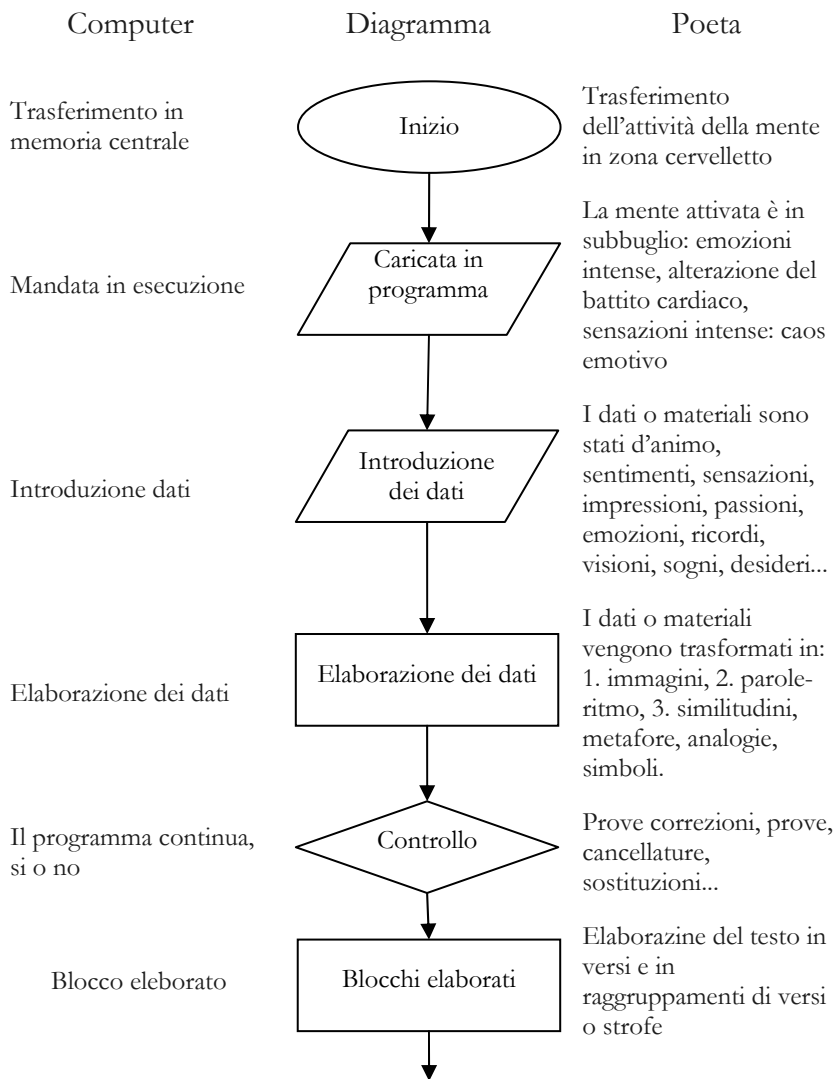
Computer

Diagramma

Poeta

Trasferimento in memoria centrale

Inizio

Trasferimento dell'attività della mente in zona cervelletto

Mandata in esecuzione

Caricata in programma

La mente attivata è in subbuglio: emozioni intense, alterazione del battito cardiaco, sensazioni intense: caos emotivo

Introduzione dati

Introduzione dei dati

I dati o materiali sono stati d'animo, sentimenti, sensazioni, impressioni, passioni, emozioni, ricordi, visioni, sogni, desideri...

Elaborazione dei dati

Elaborazione dei dati

I dati o materiali vengono trasformati in: 1. immagini, 2. parole-ritmo, 3. similitudini, metafore, analogie, simboli.

Il programma continua, si o no

Controllo

Prove correzioni, prove, cancellature, sostituzioni...

Blocco eleborato

Blocchi elaborati

Elaborazine del testo in versi e in raggruppamenti di versi o strofe